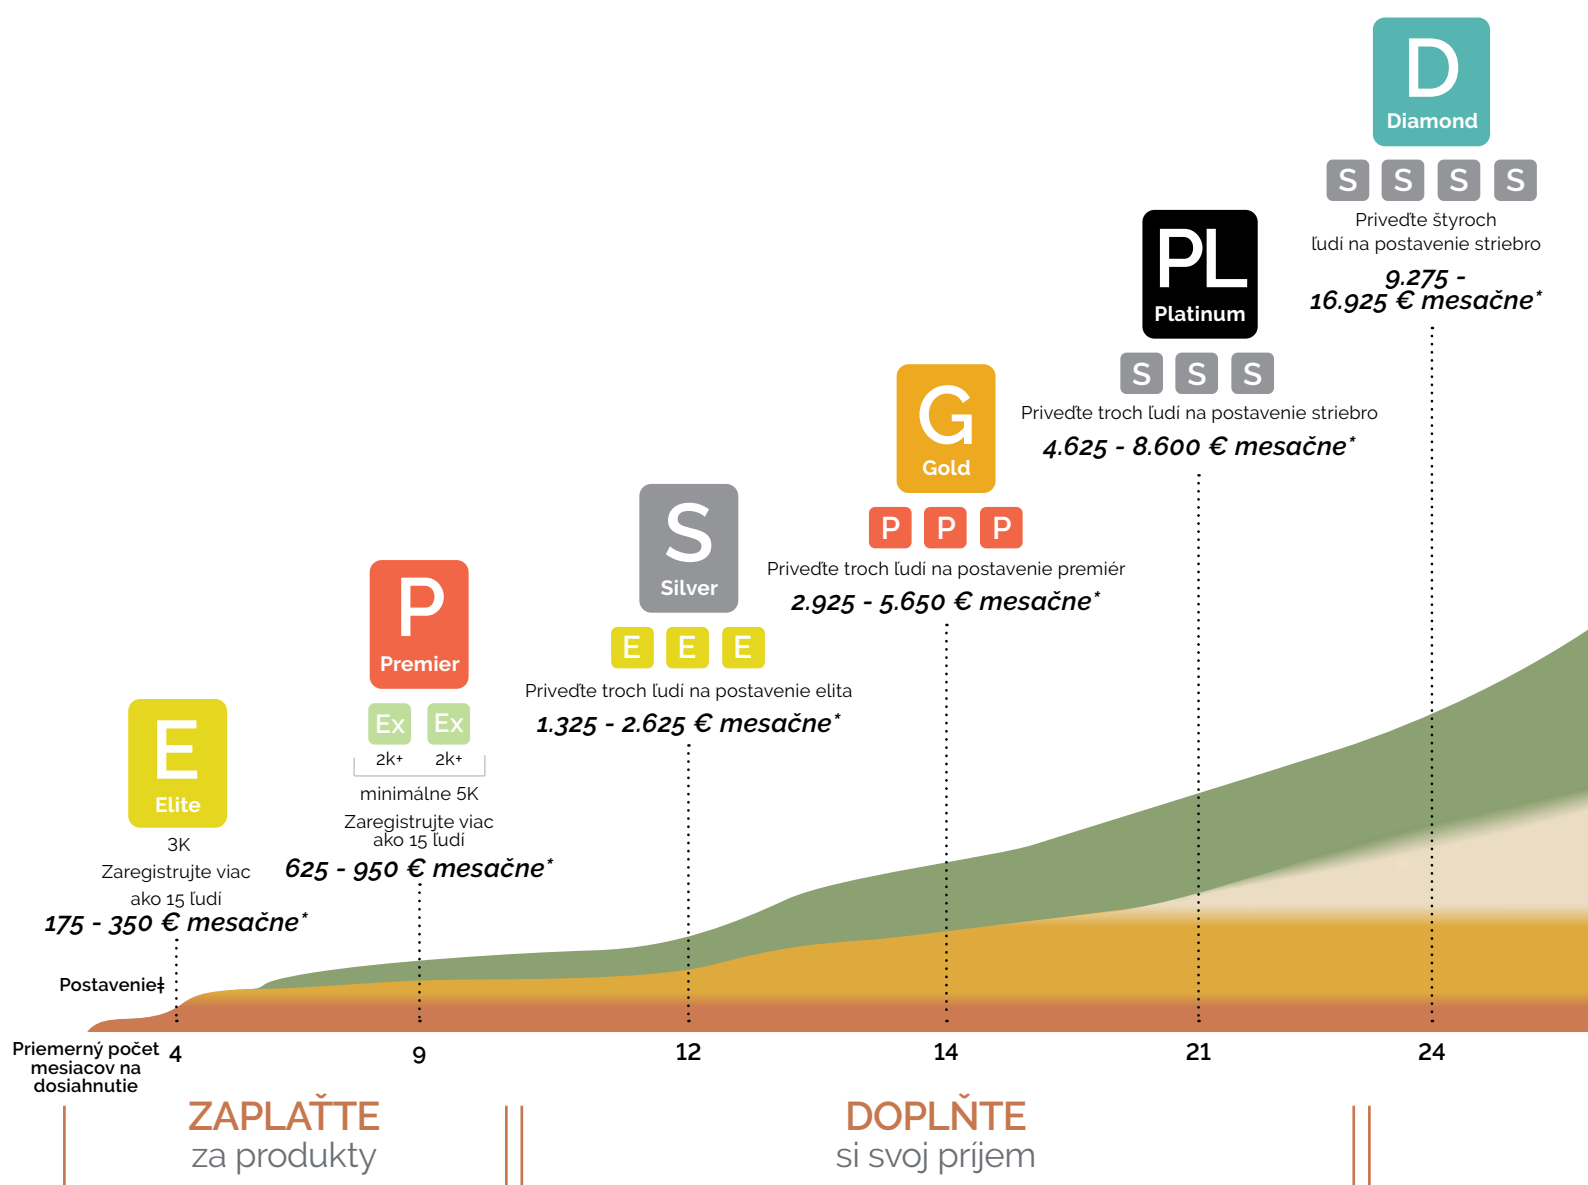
D
Diamond
S S S S
Priveďte štyroch ľudí na postavenie striebro
9.275 - 16.925 € mesačne*

PL
Platinum
S S S
Priveďte troch ľudí na postavenie striebro
4.625 - 8.600 € mesačne*

G
Gold
P P P
Priveďte troch ľudí na postavenie premiér
2.925 - 5.650 € mesačne*

S
Silver
E E E
Priveďte troch ľudí na postavenie elita
1.325 - 2.625 € mesačne*

P
Premier
Ex Ex
2k+ 2k+
minimálne 5K
Zaregistrujte viac ako 15 ľudí
625 - 950 € mesačne*

E
Elite
3K
Zaregistrujte viac ako 15 ľudí
175 - 350 € mesačne*

Postavenie‡

Priemerný počet mesiacov na dosiahnutie 4 9 12 14 21 24

ZAPLAŤTE
za produkty

DOPLŇTE
si svoj príjem